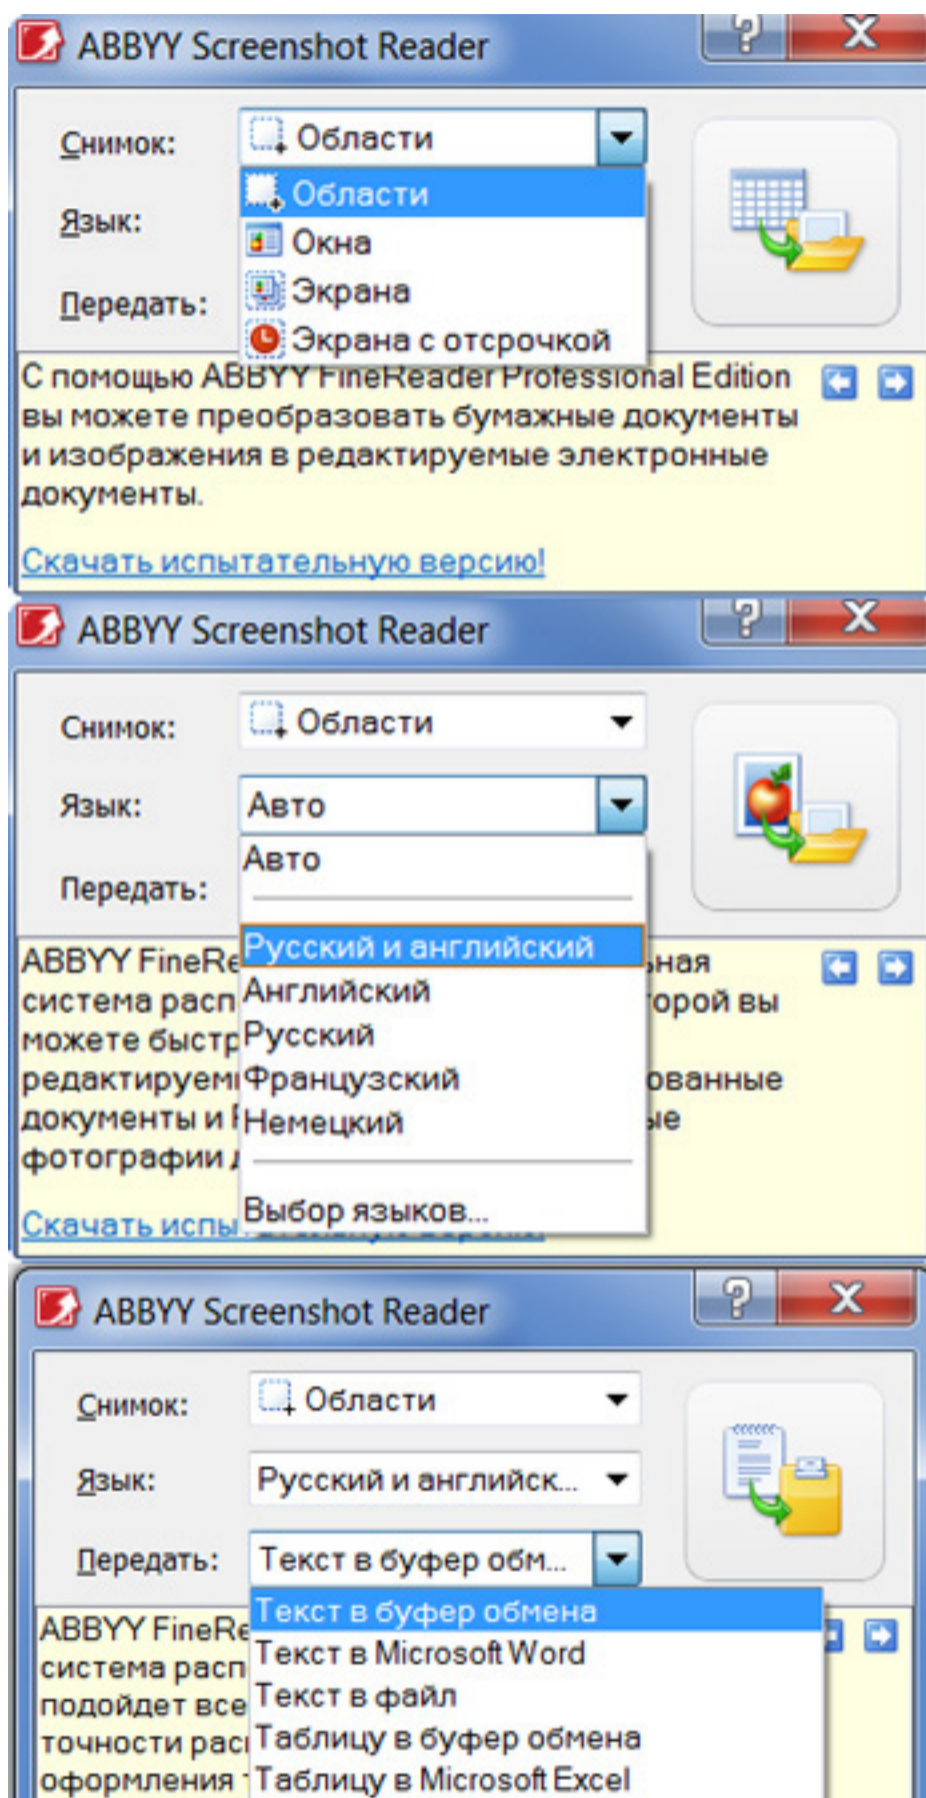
ABBYY Screenshot Reader

Снимок: Области

Язык:

Передать:

Области
Окна
Экрана
Экрана с отсрочкой

С помощью ABBYY FineReader Professional Edition вы можете преобразовать бумажные документы и изображения в редактируемые электронные документы.

Скачать испытательную версию!

ABBYY Screenshot Reader

Снимок: Области

Язык: Авто

Передать:

Авто

Русский и английский
Английский
Русский
Французский
Немецкий

Выбор языков...

ABBYY FineRe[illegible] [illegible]ная система расп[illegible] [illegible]орой вы можете быстр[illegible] редактируем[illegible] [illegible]ованные документы и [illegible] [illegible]ые фотографии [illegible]

Скачать испы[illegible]

ABBYY Screenshot Reader

Снимок: Области

Язык: Русский и английск...

Передать: Текст в буфер обм...

Текст в буфер обмена
Текст в Microsoft Word
Текст в файл
Таблицу в буфер обмена
Таблицу в Microsoft Excel

ABBYY FineRe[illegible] система расп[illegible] подойдет все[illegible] точности рас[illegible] оформления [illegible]